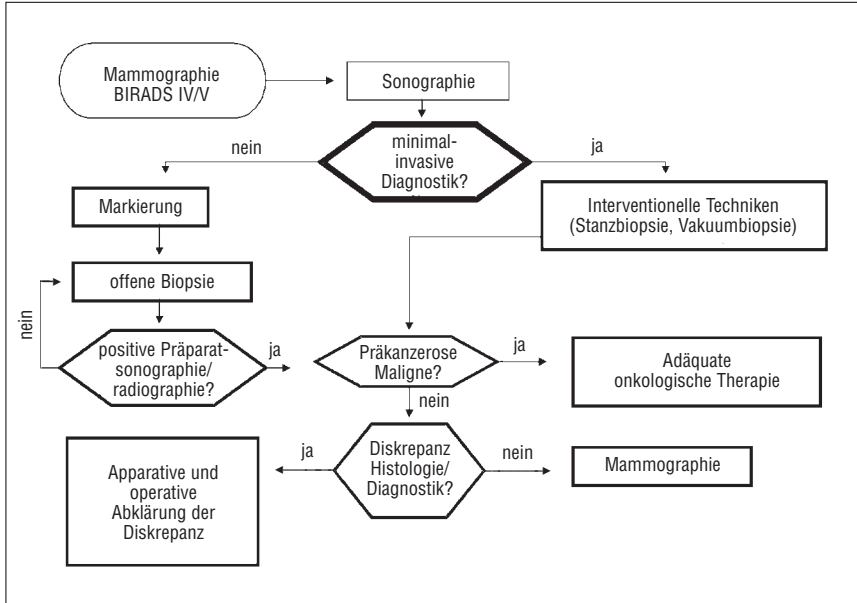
Mammographie
BIRADS IV/V

Sonographie

nein

minimal-
invasive
Diagnostik?

ja

Markierung

Interventionelle Techniken
(Stanzbiopsie, Vakuumbiopsie)

offene Biopsie

nein

positive Präparatsonographie/
radiographie?

ja

Präkanzerose
Maligne?

ja

Adäquate
onkologische Therapie

nein

ja

Diskrepanz
Histologie/
Diagnostik?

nein

Mammographie

Apparative und
operative
Abklärung der
Diskrepanz